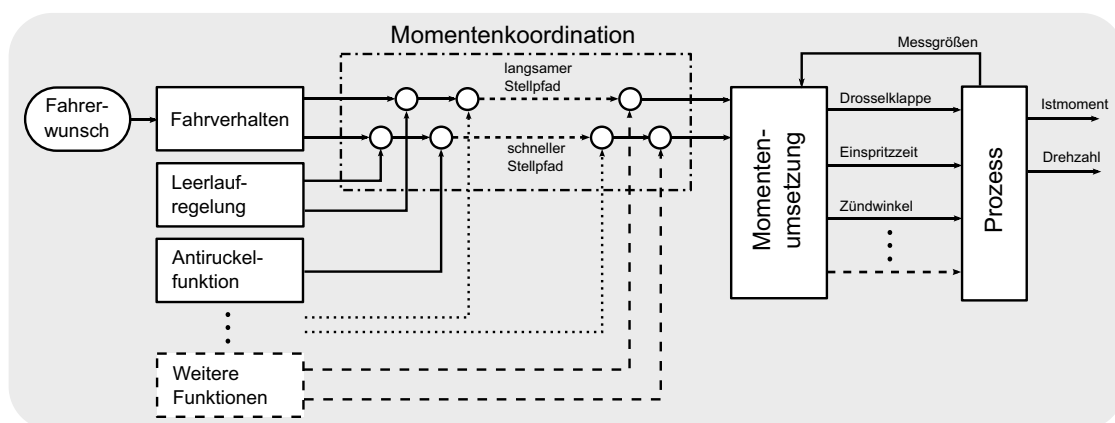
Momentenkoordination

Fahrerwunsch

Fahrverhalten

Leerlaufregelung

Antiruckelfunktion

Weitere Funktionen

langsamer Stellpfad

schneller Stellpfad

Momentenumsetzung

Messgrößen

Drosselklappe

Einspritzzeit

Zündwinkel

Prozess

Istmoment

Drehzahl